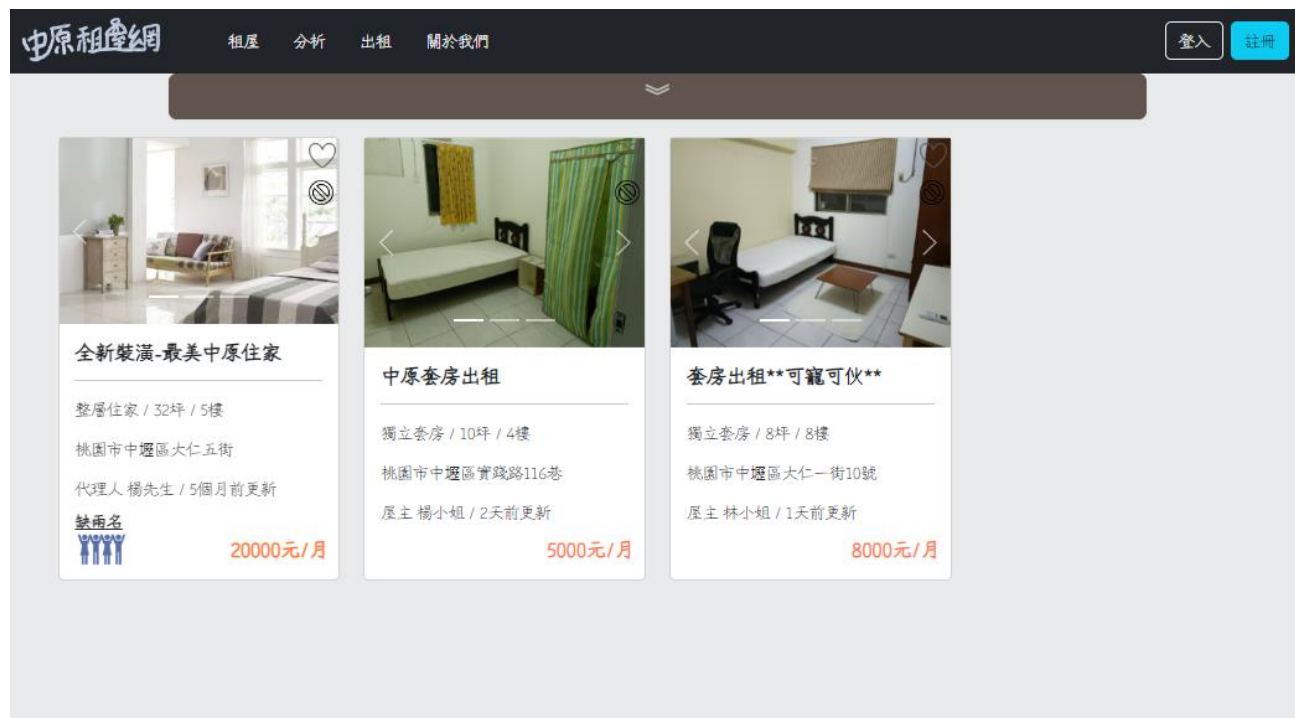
中原租屋網

租屋 分析 出租 關於我們

登入 註冊

全新裝潢-最美中原住家

整層住家 / 32坪 / 5樓

桃園市中壢區大仁五街

代理人 楊先生 / 5個月前更新

缺兩名

20000元/月

中原套房出租

獨立套房 / 10坪 / 4樓

桃園市中壢區實踐路116巷

屋主 楊小姐 / 2天前更新

5000元/月

套房出租**可寵可伙**

獨立套房 / 8坪 / 8樓

桃園市中壢區大仁一街10號

屋主 林小姐 / 1天前更新

8000元/月